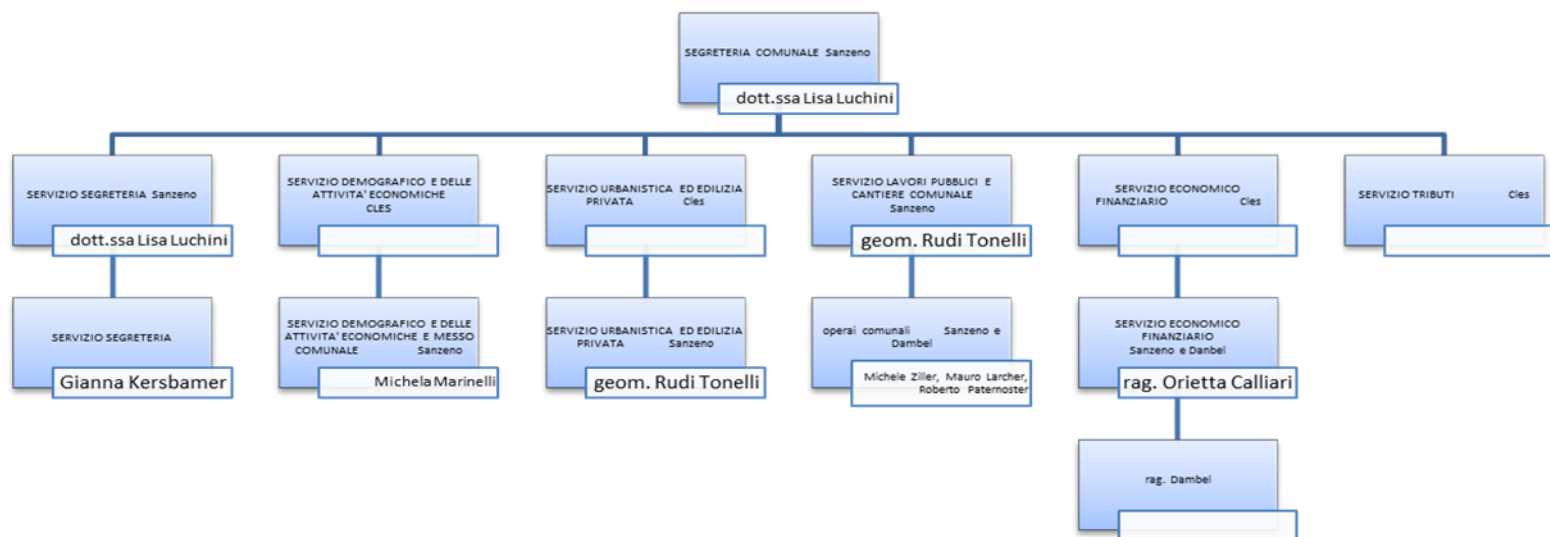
SEGRETERIA COMUNALE Sanzeno
dott.ssa Lisa Luchini

SERVIZIO SEGRETERIA Sanzeno
dott.ssa Lisa Luchini

SERVIZIO SEGRETERIA
Gianna Kersbamer

SERVIZIO DEMOGRAFICO E DELLE ATTIVITA' ECONOMICHE CLES

SERVIZIO DEMOGRAFICO E DELLE ATTIVITA' ECONOMICHE E MESSO COMUNALE Sanzeno
Michela Marinelli

SERVIZIO URBANISTICA ED EDILIZIA PRIVATA Cles

SERVIZIO URBANISTICA ED EDILIZIA PRIVATA Sanzeno
geom. Rudi Tonelli

SERVIZIO LAVORI PUBBLICI E CANTIERE COMUNALE Sanzeno
geom. Rudi Tonelli

operai comunali Sanzeno e Dambel
Michele Ziller, Mauro Larcher, Roberto Paternoster

SERVIZIO ECONOMICO FINANZIARIO Cles

SERVIZIO ECONOMICO FINANZIARIO Sanzeno e Danbel
rag. Orietta Calliari

rag. Dambel

SERVIZIO TRIBUTI Cles